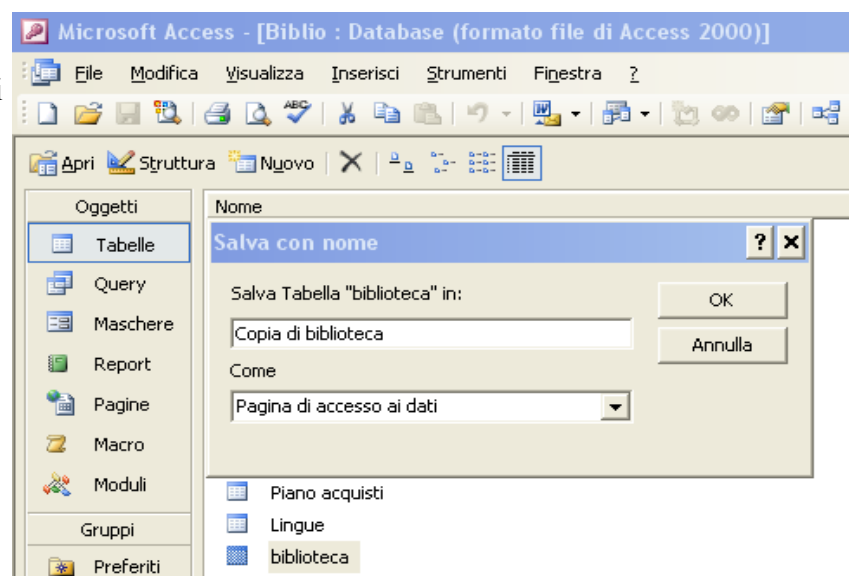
Microsoft Access - [Biblio : Database (formato file di Access 2000)]

File Modifica Visualizza Inserisci Strumenti Finestra ?

Apri Struttura Nuovo

Oggetti
Tabelle
Query
Maschere
Report
Pagine
Macro
Moduli
Gruppi
Preferiti

Nome

Salva con nome ? ×

Salva Tabella "biblioteca" in:
Copia di biblioteca
Come
Pagina di accesso ai dati

OK
Annulla

Piano acquisti
Lingue
biblioteca